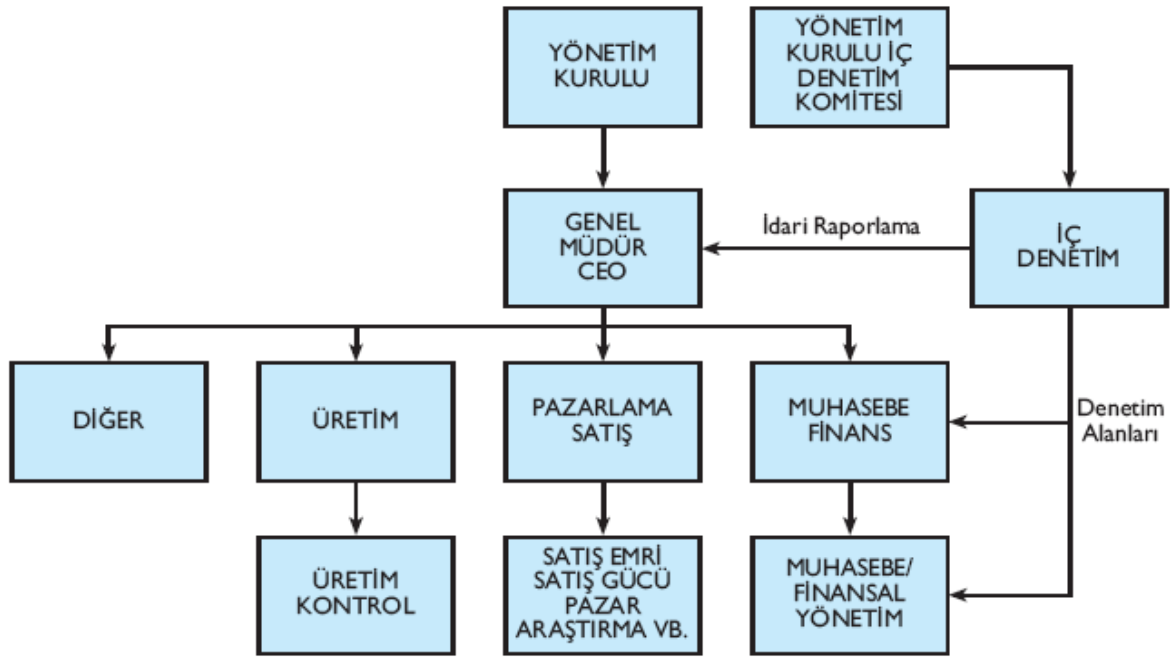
YÖNETİM KURULU

YÖNETİM KURULU İÇ DENETİM KOMİTESİ

GENEL MÜDÜR CEO

İdari Raporlama

İÇ DENETİM

DİĞER

ÜRETİM

PAZARLAMA SATIŞ

MUHASEBE FİNANS

Denetim Alanları

ÜRETİM KONTROL

SATIŞ EMRİ SATIŞ GÜCÜ PAZAR ARAŞTIRMA VB.

MUHASEBE/ FİNANSAL YÖNETİM